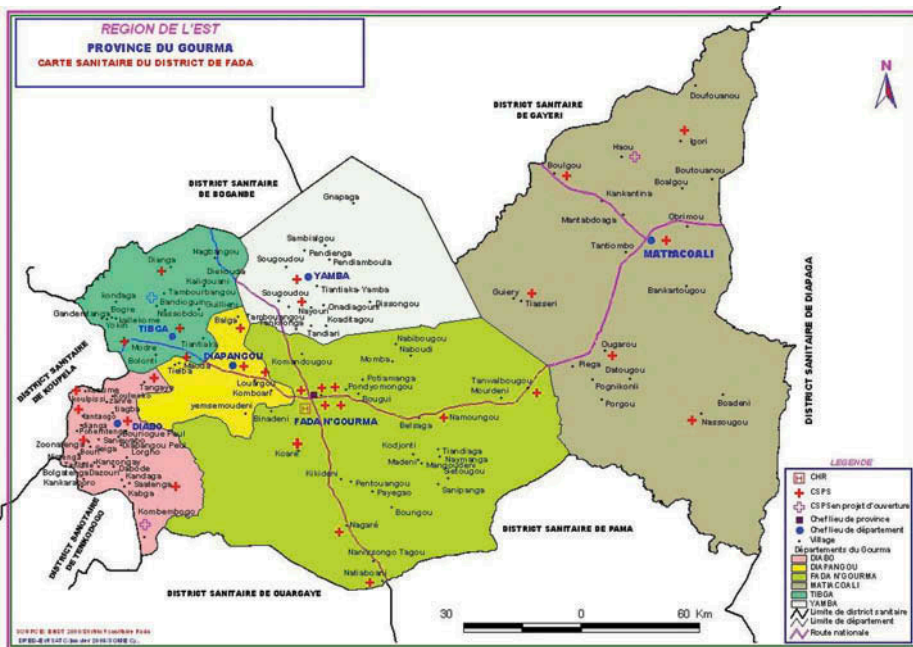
REGION DE L'EST
PROVINCE DU GOURMA
CARTE SANITAIRE DU DISTRICT DE FADA

N

DISTRICT SANITAIRE DE GAYERI

DISTRICT SANITAIRE DE BOGANDE

DISTRICT SANITAIRE DE KOUPELA

DISTRICT SANITAIRE DE TENKODOGO

DISTRICT SANITAIRE DE DIAPAGA

DISTRICT SANITAIRE DE PAMA

DISTRICT SANITAIRE DE OUARGAYE

Doufouanou
Igori
Hsou
Boulgou
Boalgou
Boutouanou
Kankantina
Mantabdoaga
Obrimou
Tantiombo
MATIACOALI
Guiery
Tiasseri
Bankartougou
Ougarou
Piega
Datougou
Pognikonli
Porgou
Boadeni
Nassougou

Gnapaga
Sambialgou
Pendienga
Pendiamboula
Sougoudou
YAMBA
Tiantiaka-Yamba
Bissongou
Onadiagou
Koadtiagou
Najouri
Tandiari
Sougoudou

Nagbingou
Dianga
Dielouda
Kaligouani
Tambourbangou
Bandiougou
Gulliena
Nassobdou
Kondiaga
Bogre
Gandemlanga
Yokri
TIBGA
Tiantiaka
Modre
Boloni
Balga
Tambougou
Yenkoanga
DIAPANGOU
Komandougou
Mombi
Nabibougou
Naboudi
Potiamanga
Pondyomongou
Bougui
Tanvalbougou
Mourdeni
Louargou
Kombori
Yemsemouderi
Binadeni
FADA N'GOURMA
Belaaga
Namoungou
Kodjonti
Trandiaga
Madeni
Naymanga
Mangouderi
Setougou
Sanipanga
Koare
Kikideni
Pentouangou
Payagao
Boungou
Nagare
Nanizoongo Tagou
Natiaboani

Tangaye
Koulpissi
Tiagba
Kantagou
Sitenga
DIABO
Zoongo
Bouanougou
Lorgho
Kangoenga
Bolgatenga
Dacouri
Kankargou
Kandaga
Kabga
Siatenga
Kombembogo

LEGENDE
CHR
CSPS
CSPS en projet d'ouverture
Chef lieu de province
Chef lieu de département
Village
Départements du Gourma
DIABO
DIAPANGOU
FADA N'GOURMA
MATIACOALI
TIBGA
YAMBA
Limite de district sanitaire
Limite de département
Route nationale

30 0 60 Km

SOURCE: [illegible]
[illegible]